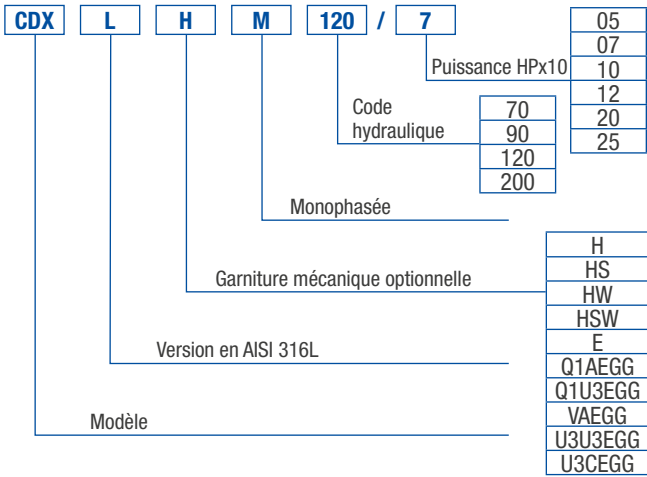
CDX L H M 120 / 7

Puissance HPx10

| 05 |
|---|
| 07 |
| 10 |
| 12 |
| 20 |
| 25 |

Code hydraulique

| 70 |
|---|
| 90 |
| 120 |
| 200 |

Monophasée

Garniture mécanique optionnelle

| H |
|---|
| HS |
| HW |
| HSW |
| E |
| Q1AEGG |
| Q1U3EGG |
| VAEGG |
| U3U3EGG |
| U3CEGG |

Version en AISI 316L

Modèle